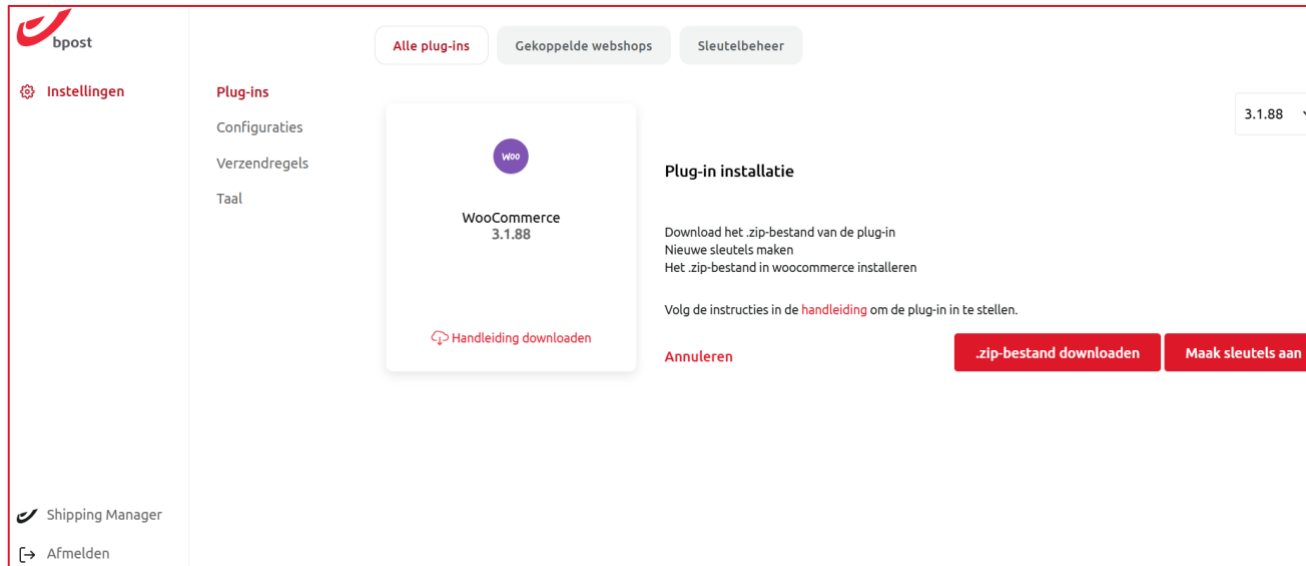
bpost

Instellingen

Alle plug-ins
Gekoppelde webshops
Sleutelbeheer

Plug-ins
Configuraties
Verzendregels
Taal

woo

WooCommerce
3.1.88

Handleiding downloaden

3.1.88

Plug-in installatie

Download het .zip-bestand van de plug-in
Nieuwe sleutels maken
Het .zip-bestand in woocommerce installeren

Volg de instructies in de handleiding om de plug-in in te stellen.

Annuleren
.zip-bestand downloaden
Maak sleutels aan

Shipping Manager
Afmelden